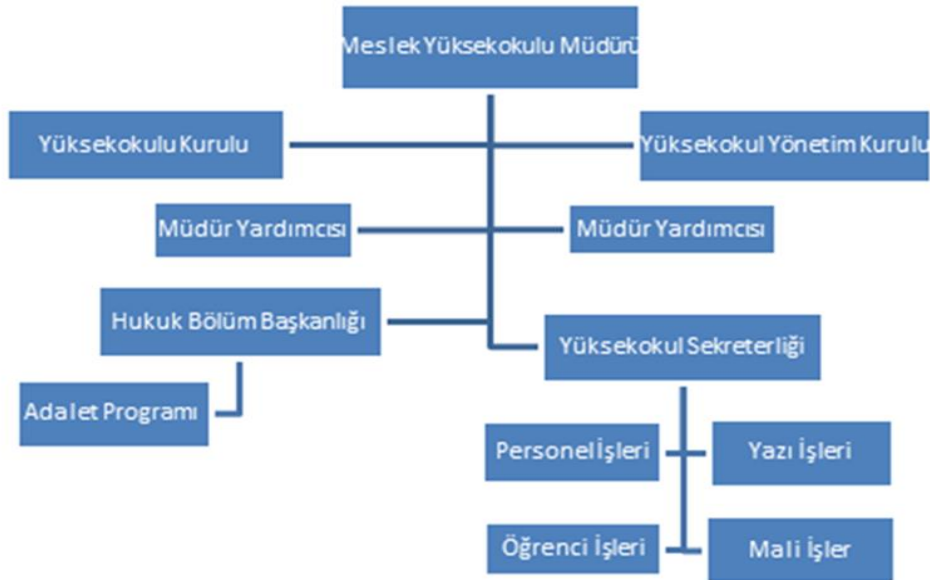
Meslek Yüksekokulu Müdürü

Yüksekokulu Kurulu

Yüksekokul Yönetim Kurulu

Müdür Yardımcısı

Müdür Yardımcısı

Hukuk Bölüm Başkanlığı

Yüksekokul Sekreterliği

Adalet Programı

Personel İşleri

Yazı İşleri

Öğrenci İşleri

Mali İşler